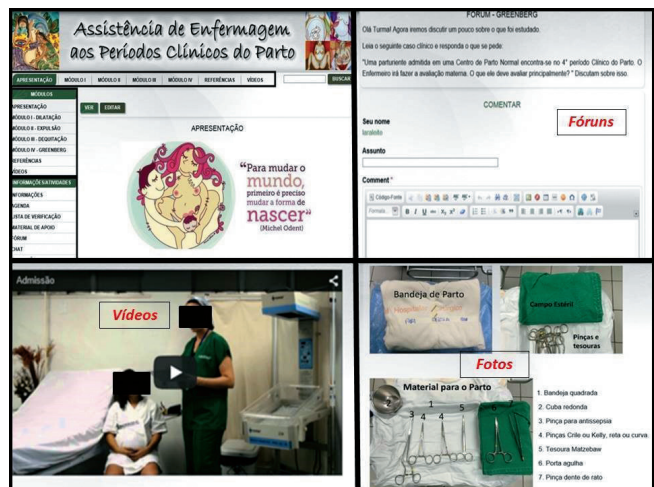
Assistência de Enfermagem aos Períodos Clínicos do Parto

APRESENTAÇÃO MÓDULO I MÓDULO II MÓDULO III MÓDULO IV REFERÊNCIAS VÍDEOS BUSCAR

MÓDULOS
APRESENTAÇÃO
MÓDULO I - DILATAÇÃO
MÓDULO II - EXPULSÃO
MÓDULO III - DEQUITAÇÃO
MÓDULO IV - GREENBERG
REFERÊNCIAS
VÍDEOS
INFORMAÇÃO SATISFAÇÃO
INFORMAÇÕES
AGENDA
LISTA DE VERIFICAÇÃO
MATERIAL DE APOIO
FÓRUM
CHAT

VER EDITAR

APRESENTAÇÃO

"Para mudar o mundo, primeiro é preciso mudar a forma de nascer" (Michel Odent)

FORUM - GREENBERG

Olá Turma! Agora iremos discutir um pouco sobre o que foi estudado.

Leia o seguinte caso clínico e responda o que se pede:

"Uma parturiente admitida em uma Centro de Parto Normal encontra-se no 4° período Clínico do Parto. O Enfermeiro irá fazer a avaliação materna. O que ele deve avaliar principalmente? " Discutam sobre isso.

COMENTAR

Fóruns

Seu nome
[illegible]

Assunto

Comment *

Código-Fonte

Formato

Admissão

Vídeos

Bandeja de Parto

Campo Estéril

Pinças e tesouras

Fotos

Material para o Parto

1 2 3 4 4 5 6

1. Bandeja quadrada
2. Cuba redonda
3. Pinça para antissepsia
4. Pinças Crile ou Kelly, reta ou curva.
5. Tesoura Matzebaw
6. Porta agulha
7. Pinça dente de rato